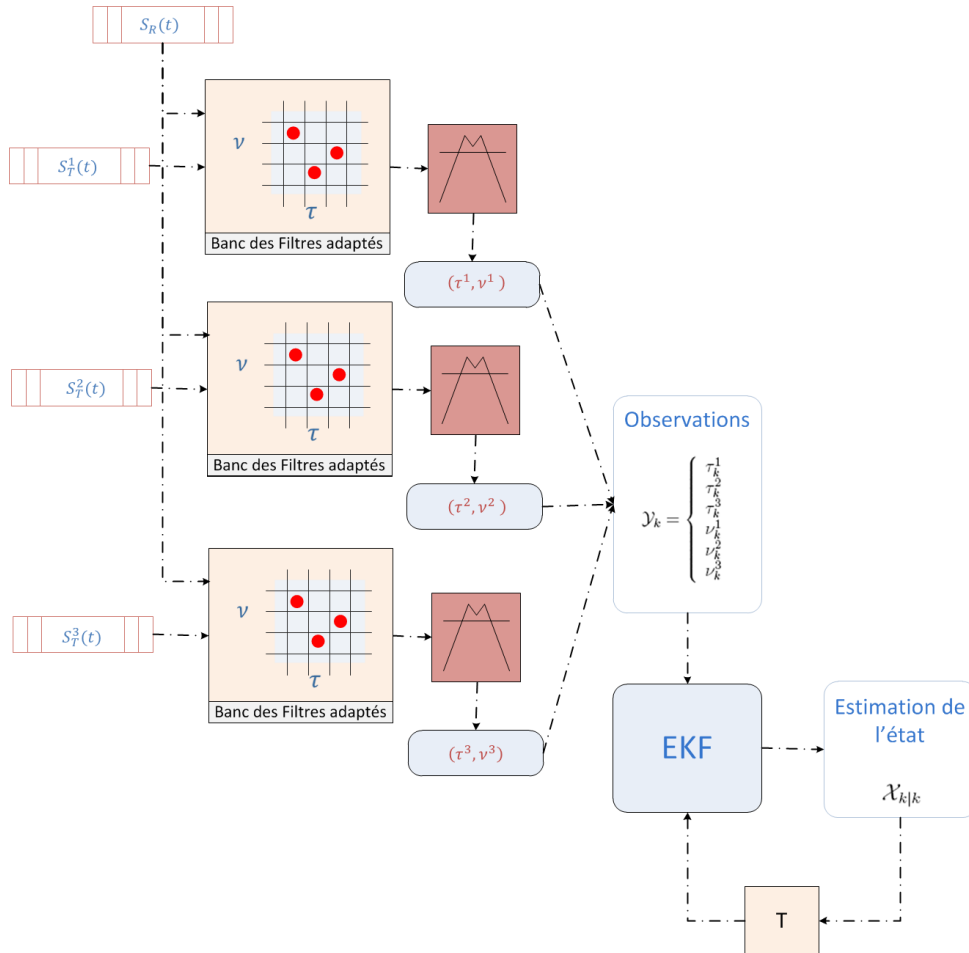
$S_R(t)$

$S_T^1(t)$

$\nu$

$\tau$

Banc des Filtres adaptés

$(\tau^1, \nu^1)$

$S_T^2(t)$

$\nu$

$\tau$

Banc des Filtres adaptés

$(\tau^2, \nu^2)$

$S_T^3(t)$

$\nu$

$\tau$

Banc des Filtres adaptés

$(\tau^3, \nu^3)$

Observations

$\mathcal{Y}_k = \begin{cases} \tau_k^1 \\ \tau_k^2 \\ \tau_k^3 \\ \nu_k^1 \\ \nu_k^2 \\ \nu_k^3 \end{cases}$

EKF

Estimation de l'état

$\mathcal{X}_{k|k}$

T